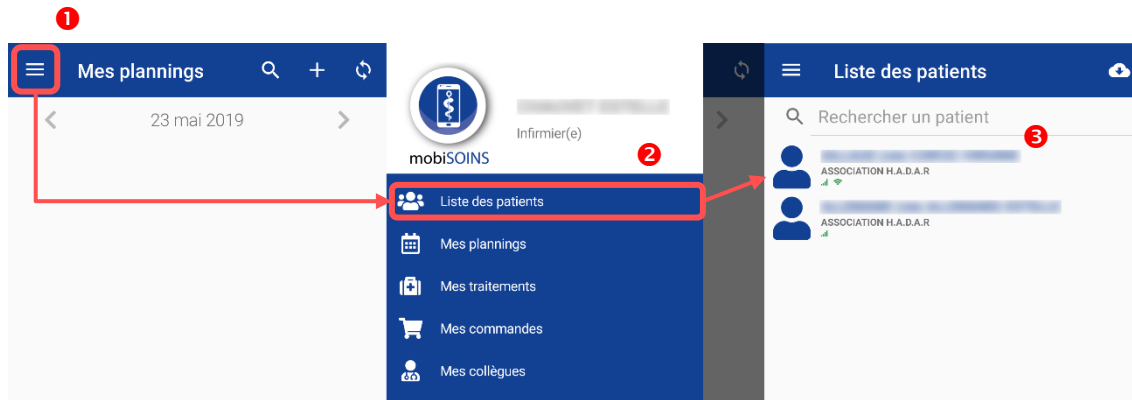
❶

Mes plannings

23 mai 2019

mobiSOINS

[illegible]

Infirmier(e)

❷

Liste des patients

Mes plannings

Mes traitements

Mes commandes

Mes collègues

Liste des patients

Rechercher un patient

❸

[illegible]

ASSOCIATION H.A.D.A.R

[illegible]

ASSOCIATION H.A.D.A.R